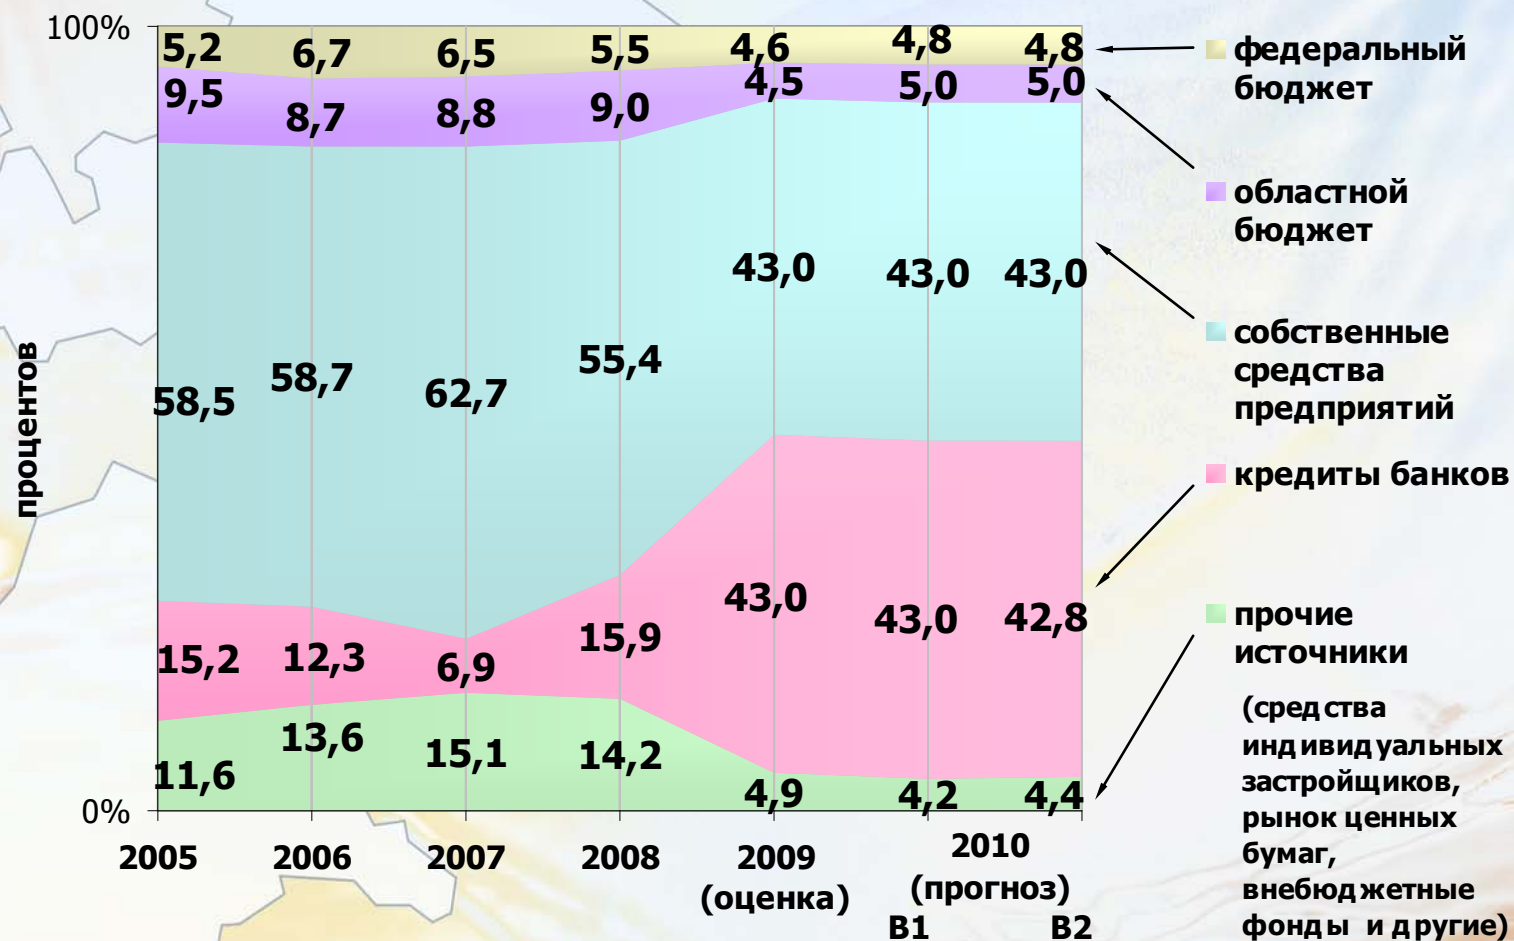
100%

0%

процентов

5,2 6,7 6,5 5,5 4,6 4,8 4,8
9,5 8,7 8,8 9,0 4,5 5,0 5,0
58,5 58,7 62,7 55,4 43,0 43,0 43,0
15,2 12,3 6,9 15,9 43,0 43,0 42,8
11,6 13,6 15,1 14,2 4,9 4,2 4,4

2005 2006 2007 2008 2009 (оценка) 2010 (прогноз) В1 В2

федеральный бюджет

областной бюджет

собственные средства предприятий

кредиты банков

прочие источники

(средства индивидуальных застройщиков, рынок ценных бумаг, внебюджетные фонды и другие)